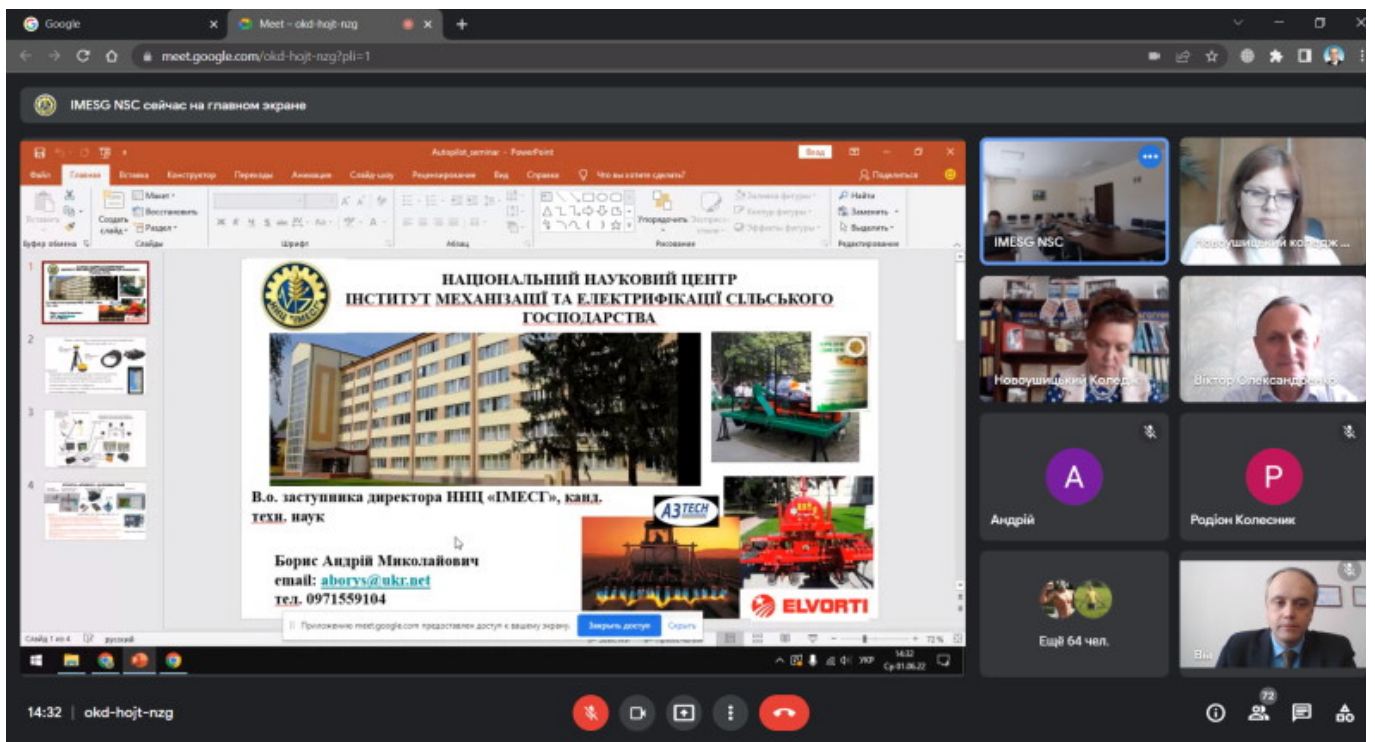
Google

Meet – okd-hojt-nzg

meet.google.com/okd-hojt-nzg?pli=1

IMESG NSC сейчас на главном экране

Autopilot_seminar - PowerPoint

Вход

Файл Главная Вставка Конструктор Переходы Анимация Слайд-шоу Рецензирование Вид Справка Что вы хотите сделать?

Поделиться

Вставить Создать слайд Макет Восстановить Раздел Буфер обмена Слайды Шрифт Абзац Упорядочить Экспресс-стили Рисование Заливка фигуры Контур фигуры Эффекты фигуры Найти Заменить Выделить Редактирование

НАЦІОНАЛЬНИЙ НАУКОВИЙ ЦЕНТР
ІНСТИТУТ МЕХАНІЗАЦІЇ ТА ЕЛЕКТРИФІКАЦІЇ СІЛЬСЬКОГО ГОСПОДАРСТВА

В.о. заступника директора ННЦ «ІМЕСГ», канд. техн. наук

Борис Андрій Миколайович
email: aborys@ukr.net
тел. 0971559104

A3TECH

ELVORTI

Слайд 1 из 4 русский

Приложению meet.google.com предоставлен доступ к вашему экрану. Закрыть доступ Скрыть

72 %

14:32 Ср 01.06.22 УКР

IMESG NSC

Новоушицький коледж ...

Новоушицький Колед...

Віктор Олександрович

A
Андрій

P
Родіон Колесник

Ещё 64 чел.

Ві

14:32 | okd-hojt-nzg

72